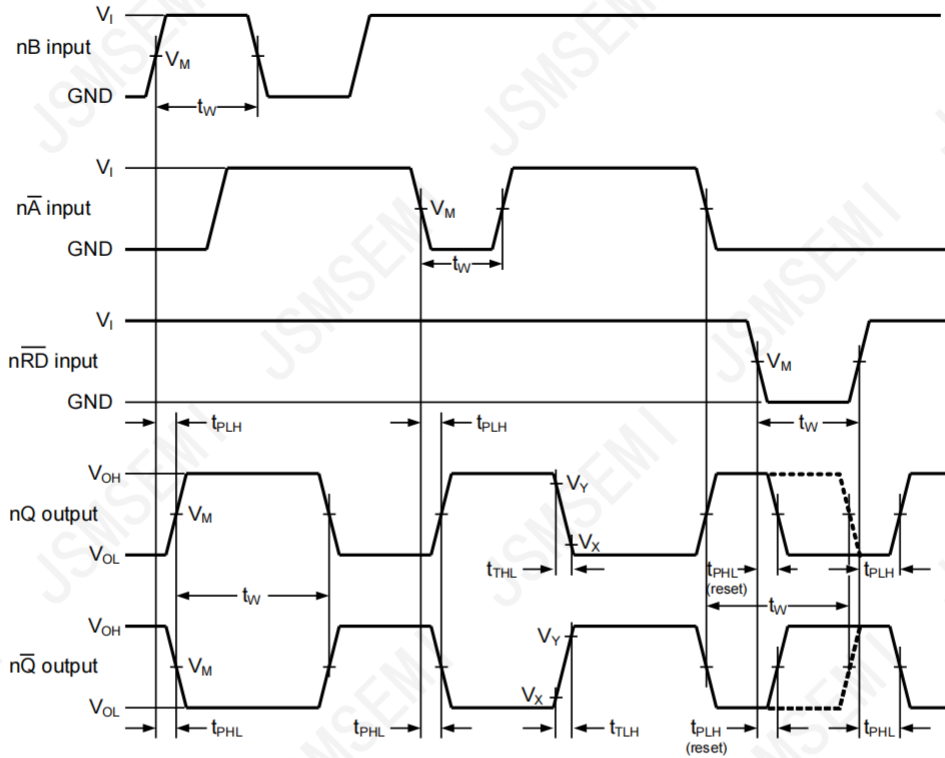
$V_I$
nB input
$V_M$
GND
$t_W$

$V_I$
n$\overline{A}$ input
$V_M$
GND
$t_W$

$V_I$
n$\overline{RD}$ input
$V_M$
GND
$t_W$

$t_{PLH}$
$t_{PLH}$

$V_{OH}$
nQ output
$V_M$
$V_{OL}$
$V_Y$
$V_X$
$t_W$
$t_{THL}$
$t_{PHL}$
(reset)
$t_{PLH}$
$t_W$

$V_{OH}$
n$\overline{Q}$ output
$V_M$
$V_{OL}$
$V_Y$
$V_X$
$t_{PHL}$
$t_{PHL}$
$t_{TLH}$
$t_{PLH}$
(reset)
$t_{PHL}$
JSMSEMI